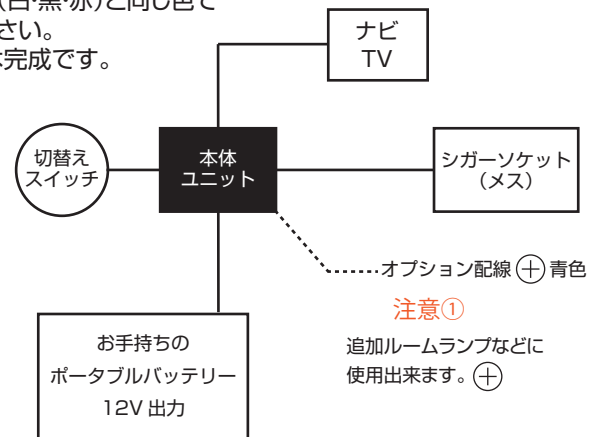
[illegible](白·黒·赤)と同じ色で
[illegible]さい。
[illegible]完成です。

ナビ
TV

切替え
スイッチ

本体
ユニット

シガーソケット
(メス)

オプション配線 $\oplus$ 青色

注意①

追加ルームランプなどに
使用出来ます。$\oplus$

お手持ちの
ポータブルバッテリー
12V 出力